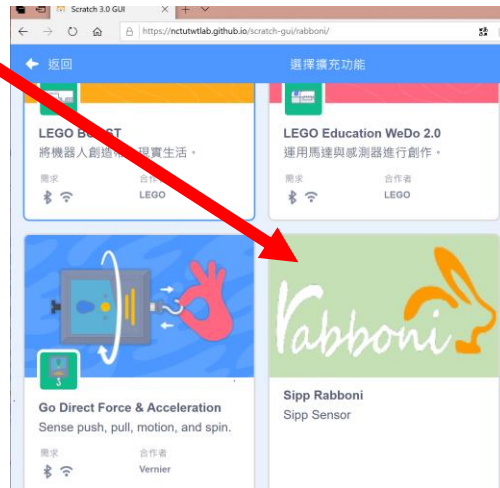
Scratch 3.0 GUI

https://nctutwtlab.github.io/scratch-gui/rabboni/

返回

選擇擴充功能

LEGO BO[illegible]T

將機器人創造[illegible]現實生活。

需求

合作者

LEGO

LEGO Education WeDo 2.0

運用馬達與感測器進行創作。

需求

合作者

LEGO

Go Direct Force & Acceleration

Sense push, pull, motion, and spin.

需求

合作者

Vernier

Rabboni

Sipp Rabboni

Sipp Sensor